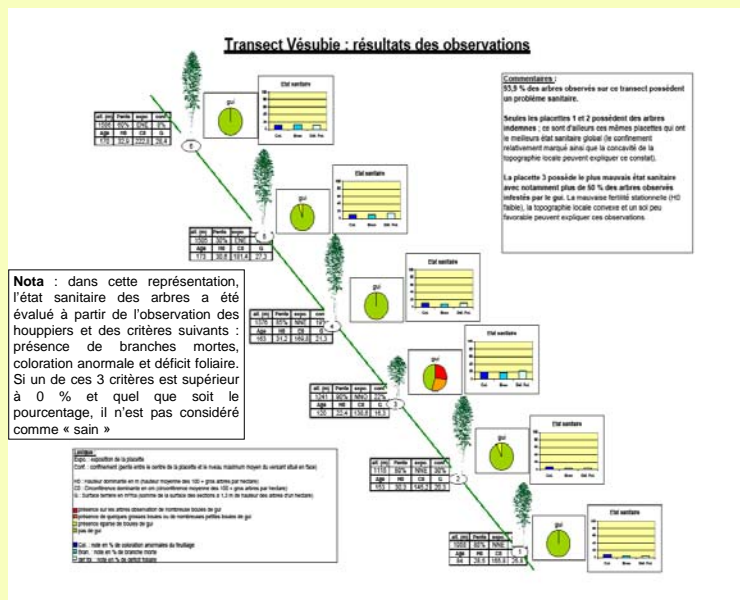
Transect Vésubie : résultats des observations

Commentaires :
93,9 % des arbres observés sur ce transect possèdent un problème sanitaire.

Seules les placettes 1 et 2 possèdent des arbres indemnes ; ce sont d'ailleurs ces mêmes placettes qui ont le meilleurs état sanitaire global (le confinement relativement marqué ainsi que la concavité de la topographie locale peuvent expliquer ce constat).

La placette 3 possède le plus mauvais état sanitaire avec notamment plus de 50 % des arbres observés infestés par le gui. La mauvaise fertilité stationnelle (H0 faible), la topographie locale convexe et un sol peu favorable peuvent expliquer ces observations.

| alt. (m) | Pente | expo. | conf. |
|---|---|---|---|
| 1595 | 60% | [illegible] | 8% |
| Age | H0 | C0 | G |
| 170 | 32,9 | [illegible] | 26,4 |

gui

Etat sanitaire

Gui Bran Def. Fol.

6

| alt. (m) | Pente | expo. | conf. |
|---|---|---|---|
| 1505 | 30% | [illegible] | |
| Age | H0 | C0 | G |
| 173 | 30,8 | 181,4 | 27,3 |

5

gui

Etat sanitaire

Nota : dans cette représentation, l'état sanitaire des arbres a été évalué à partir de l'observation des houppiers et des critères suivants : présence de branches mortes, coloration anormale et déficit foliaire. Si un de ces 3 critères est supérieur à 0 % et quel que soit le pourcentage, il n'est pas considéré comme « sain »

| alt. (m) | Pente | expo. | conf. |
|---|---|---|---|
| 1370 | 65% | NNE | 19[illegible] |
| Age | H0 | C0 | G |
| 163 | 31,2 | 169,8 | 21,3 |

4

gui

Etat sanitaire

| alt. (m) | Pente | expo. | conf. |
|---|---|---|---|
| 1241 | 95% | NNO | 32% |
| Age | H0 | C0 | G |
| 120 | 22,4 | 136,8 | 16,3 |

3

gui

Etat sanitaire

Légende
Expo. : exposition de la placette
Conf. : confinement (pente entre le centre de la placette et le niveau maximum moyen du versant situé en face)

H0 : Hauteur dominante en m (hauteur moyenne des 100 + gros arbres par hectare)
C0 : Circonférence dominante en cm (circonférence moyenne des 100 + gros arbres par hectare)
G : Surface terrière en m²/ha (somme de la surface des sections à 1,3 m de hauteur des arbres d'un hectare)

présence sur les arbres observés de nombreuses touffes de gui
présence de quelques grosses touffes ou de nombreuses petites touffes de gui
présence éparse de touffes de gui
pas de gui

Col. : note en % de coloration anormales du feuillage
Bran. : note en % de branche morte
Def fol. : note en % de deficit foliaire

| alt. (m) | Pente | expo. | conf. |
|---|---|---|---|
| 1110 | 89% | NNE | 30% |
| Age | H0 | C0 | G |
| 153 | 30,1 | 145,2 | 20,3 |

2

gui

Etat sanitaire

| alt. (m) | Pente | expo. | conf. |
|---|---|---|---|
| 1055 | 80% | NNE | |
| Age | H0 | C0 | G |
| 84 | 28,6 | 165,8 | 26,8 |

1

gui

Etat sanitaire

Gui Bran Def. Fol.